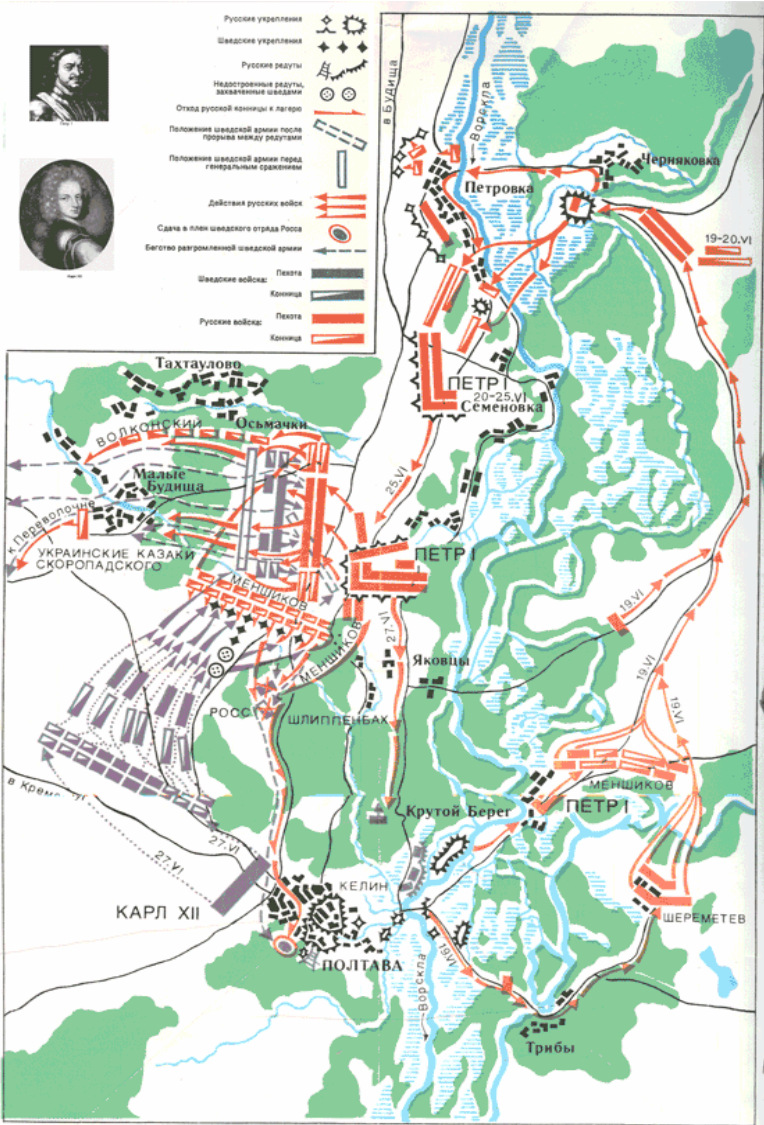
Русские укрепления
Шведские укрепления
Русские редуты
Недостроенные редуты, захваченные шведами
Отход русской конницы к лагерю
Положение шведской армии после прорыва между редутами
Положение шведской армии перед генеральным сражением
Действия русских войск
Сдача в плен шведского отряда Росса
Бегство разгромленной шведской армии
Шведские войска: Пехота
Конница
Русские войска: Пехота
Конница

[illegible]
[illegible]

в Будища
Ворскла
Черняковка
Петровка
19-20.VI
Тахтаулово
ПЕТР I
20-25.VI
Семеновка
ВОЛКОНСКИЙ
Осьмачки
Малые Будища
25.VI
к Переволочне
УКРАИНСКИЕ КАЗАКИ СКОРОПАДСКОГО
ПЕТР I
МЕНШИКОВ
27.VI
МЕНШИКОВ
Яковцы
19.VI
РОСС
ШЛИППЕНБАХ
19.VI
в Кремен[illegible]
МЕНШИКОВ
Крутой Берег
ПЕТР I
27.VI
КАРЛ XII
КЕЛИН
ШЕРЕМЕТЕВ
ПОЛТАВА
Ворскла
19.VI
Трибы